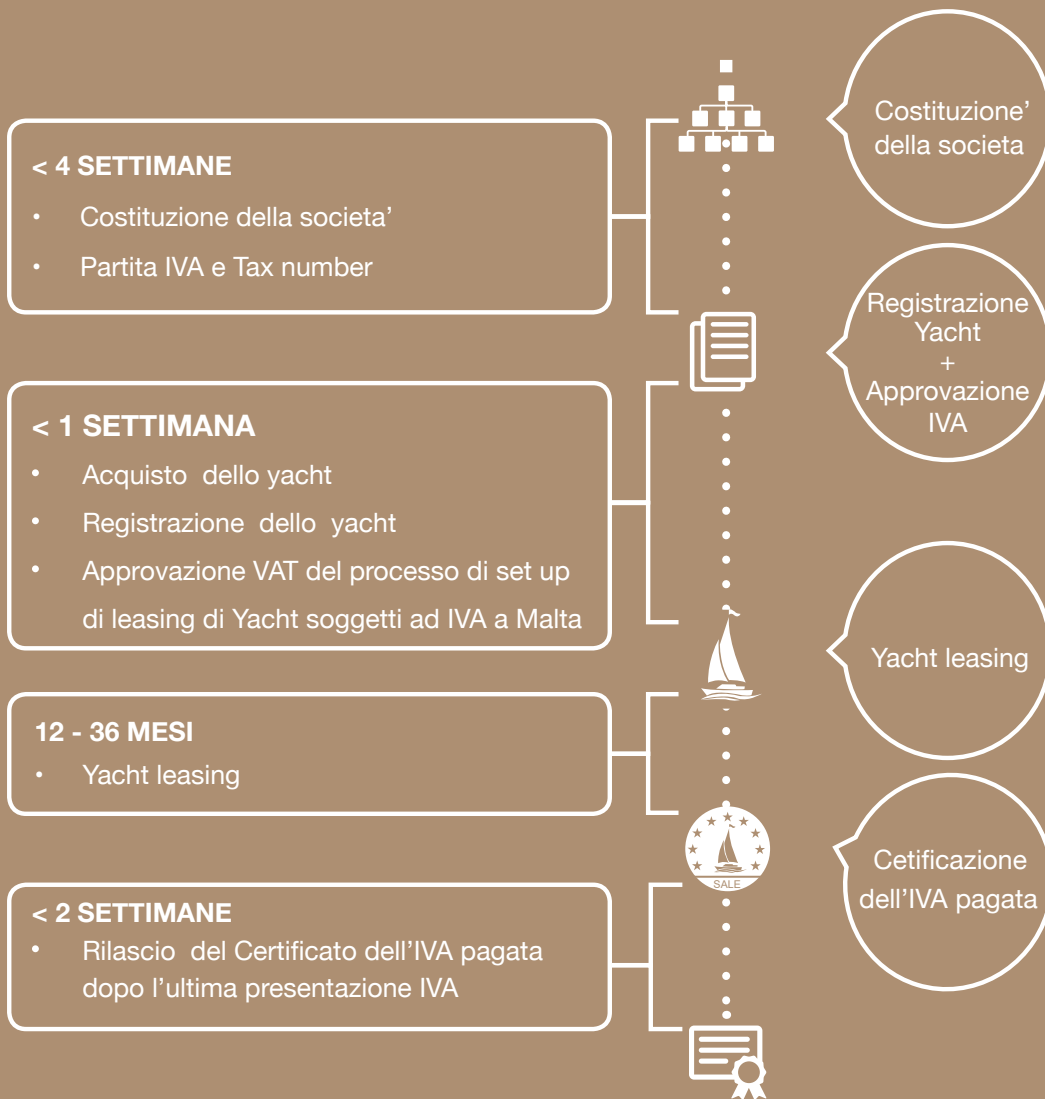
< 4 SETTIMANE

• Costituzione della societa'

• Partita IVA e Tax number

< 1 SETTIMANA

• Acquisto dello yacht

• Registrazione dello yacht

• Approvazione VAT del processo di set up di leasing di Yacht soggetti ad IVA a Malta

12 - 36 MESI

• Yacht leasing

< 2 SETTIMANE

• Rilascio del Certificato dell'IVA pagata dopo l'ultima presentazione IVA

SALE

Costituzione' della societa

Registrazione Yacht + Approvazione IVA

Yacht leasing

Cetificazione dell'IVA pagata